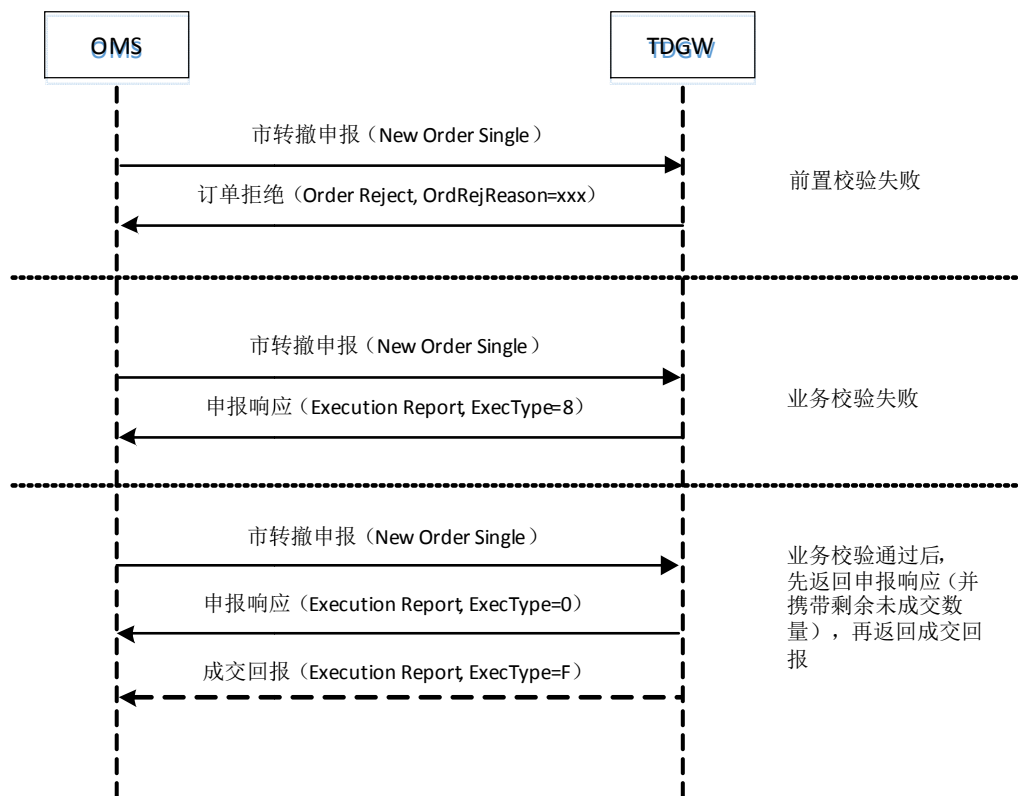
OMS

TDGW

市转撤申报（New Order Single）

订单拒绝（Order Reject, OrdRejReason=xxx）

前置校验失败

市转撤申报（New Order Single）

申报响应（Execution Report, ExecType=8）

业务校验失败

市转撤申报（New Order Single）

申报响应（Execution Report, ExecType=0）

成交回报（Execution Report, ExecType=F）

业务校验通过后，先返回申报响应（并携带剩余未成交数量），再返回成交回报